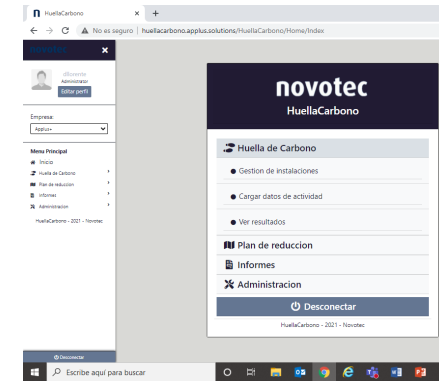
HuellaCarbono × +

← → C ⚠ No es seguro | huellacarbono.applus.solutions/HuellaCarbono/Home/Index

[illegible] ×

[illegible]
Administrator
Editar perfil

Empresa:
Applus+

Menu Principal
Inicio
Huella de Carbono
Plan de reduccion
Informes
Administracion

HuellaCarbono - 2021 - Novotec

Desconectar

novotec
HuellaCarbono

Huella de Carbono
Gestion de instalaciones
Cargar datos de actividad
Ver resultados
Plan de reduccion
Informes
Administracion
Desconectar

HuellaCarbono - 2021 - Novotec

Escribe aquí para buscar